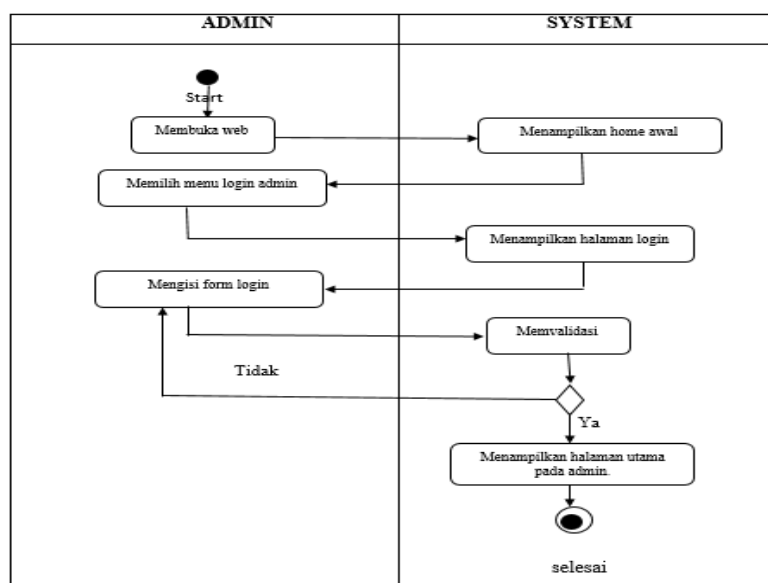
| ADMIN | SYSTEM |
|---|---|

Start

Membuka web

Menampilkan home awal

Memilih menu login admin

Menampilkan halaman login

Mengisi form login

Memvalidasi

Tidak

Ya

Menampilkan halaman utama pada admin.

selesai